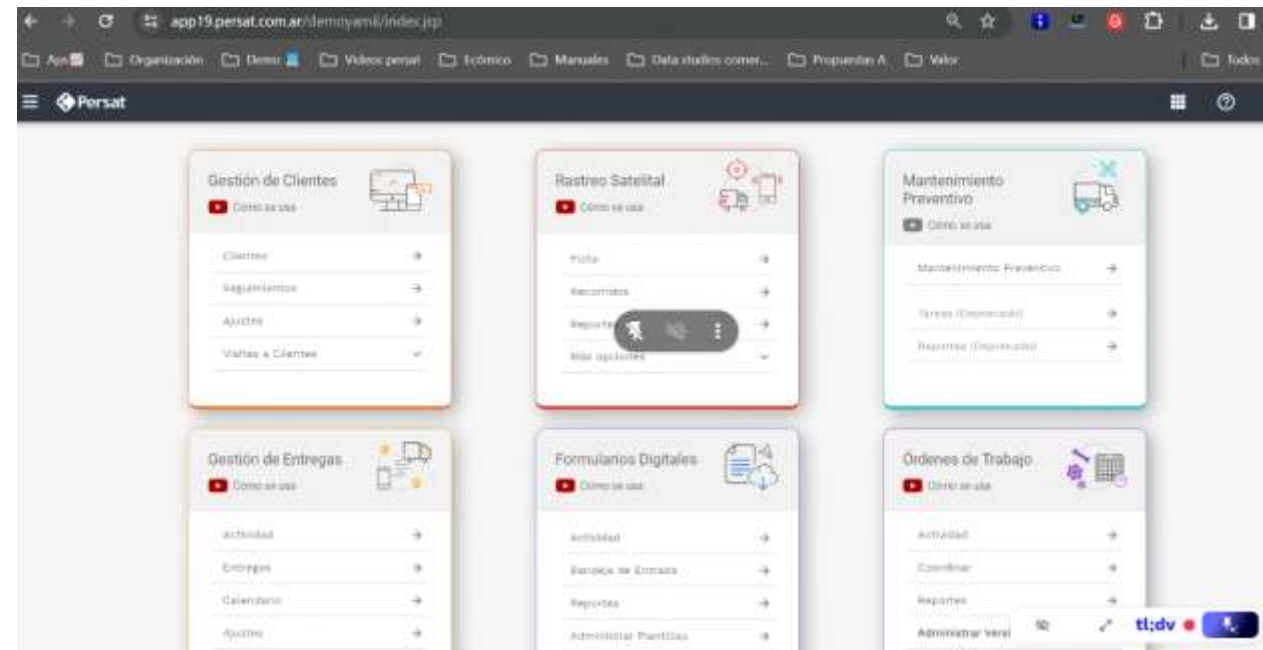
app19.persat.com.ar/demoyamil/index.jsp

Apps | Organización | Demo | Videos persat | Ecómico | Manuales | Data studios comer... | Propuestas A | Valor | Todos

Persat

Gestión de Clientes
Como se usa
Clientes
Seguimientos
Ajustes
Visitas a Clientes

Rastreo Satelital
Como se usa
Flota
Recorridos
Reportes
Más opciones

Mantenimiento Preventivo
Como se usa
Mantenimiento Preventivo
Tareas (Deprecado)
Reportes (Deprecado)

Gestión de Entregas
Como se usa
Actividad
Entregas
Calendario
Ajustes

Formularios Digitales
Como se usa
Actividad
Bandeja de Entrada
Reportes
Administrar Plantillas

Órdenes de Trabajo
Como se usa
Actividad
Coordinar
Reportes
Administrar Versi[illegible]

tl;dv